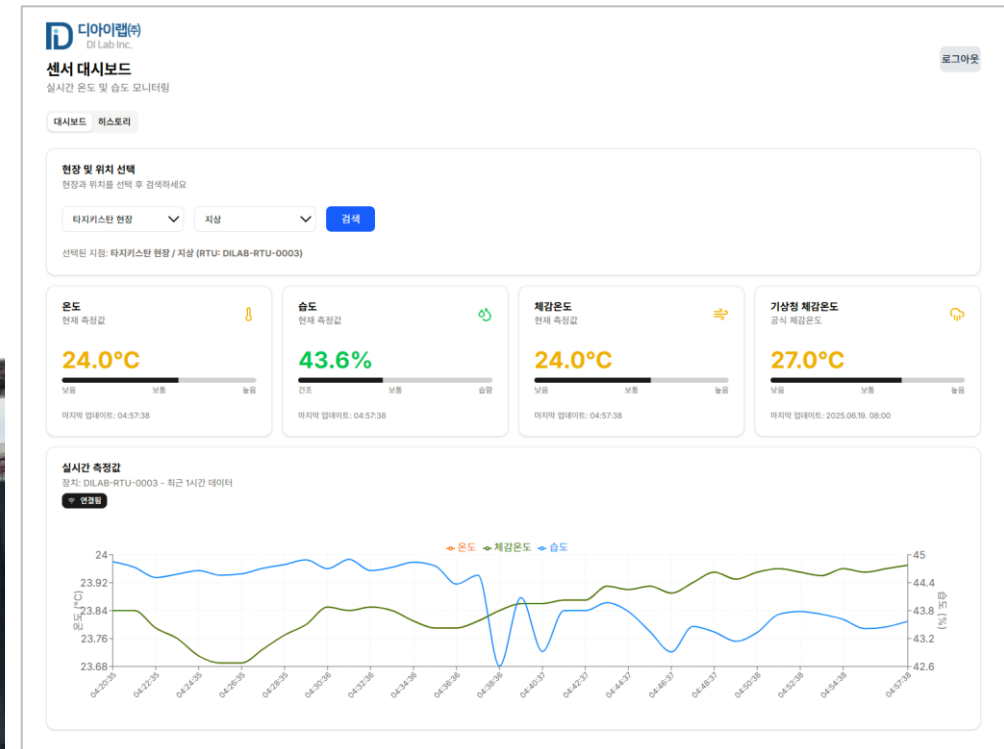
디아이랩㈜
DI Lab Inc.

센서 대시보드
실시간 온도 및 습도 모니터링

로그아웃

대시보드 히스토리

현장 및 위치 선택
현장과 위치를 선택 후 검색하세요

타지키스탄 현장
지상
검색

선택된 지점: 타지키스탄 현장 / 지상 (RTU: DILAB-RTU-0003)

온도
현재 측정값
24.0°C
낮음 보통 높음
마지막 업데이트: 04:57:38

습도
현재 측정값
43.6%
건조 보통 습함
마지막 업데이트: 04:57:38

체감온도
현재 측정값
24.0°C
낮음 보통 높음
마지막 업데이트: 04:57:38

기상청 체감온도
공식 체감온도
27.0°C
낮음 보통 높음
마지막 업데이트: 2025.06.19. 08:00

실시간 측정값
장치: DILAB-RTU-0003 - 최근 1시간 데이터
연결됨

온도 체감온도 습도

온도 (°C)
24
23.92
23.84
23.76
23.68

습도 (%)
45
44.4
43.8
43.2
42.6

04:20:35
04:22:35
04:24:35
04:26:35
04:28:35
04:30:36
04:32:36
04:34:36
04:36:36
04:38:36
04:40:37
04:42:37
04:44:37
04:46:37
04:48:37
04:50:38
04:52:38
04:54:38
04:57:38